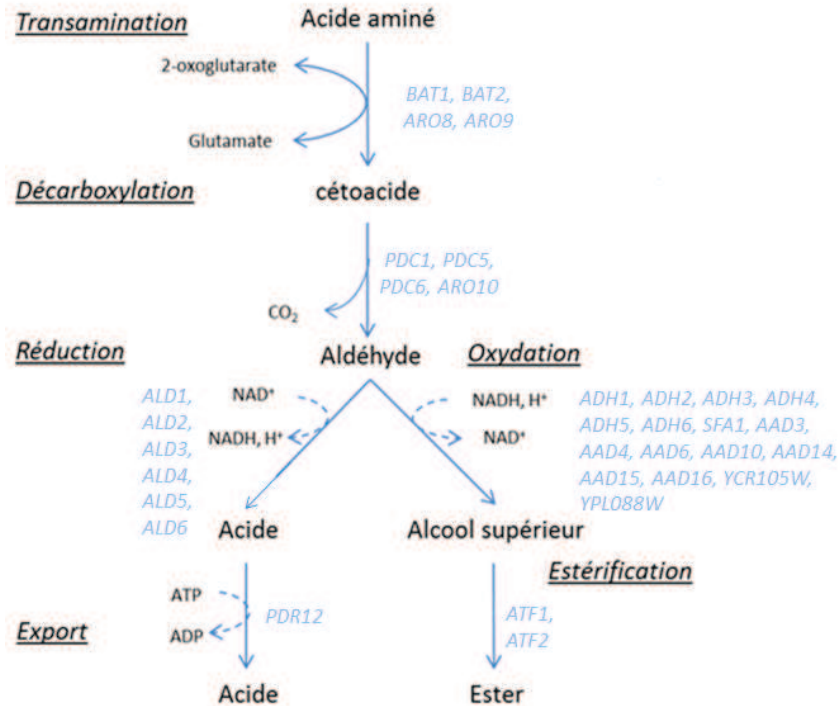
Transamination

Acide aminé

2-oxoglutarate

Glutamate

BAT1, BAT2, ARO8, ARO9

Décarboxylation

cétoacide

PDC1, PDC5, PDC6, ARO10

$CO_2$

Réduction

Aldéhyde

Oxydation

ALD1, ALD2, ALD3, ALD4, ALD5, ALD6

$NAD^+$

NADH, $H^+$

NADH, $H^+$

$NAD^+$

ADH1, ADH2, ADH3, ADH4, ADH5, ADH6, SFA1, AAD3, AAD4, AAD6, AAD10, AAD14, AAD15, AAD16, YCR105W, YPL088W

Acide

Alcool supérieur

Estérification

ATP

ADP

PDR12

Export

ATF1, ATF2

Acide

Ester